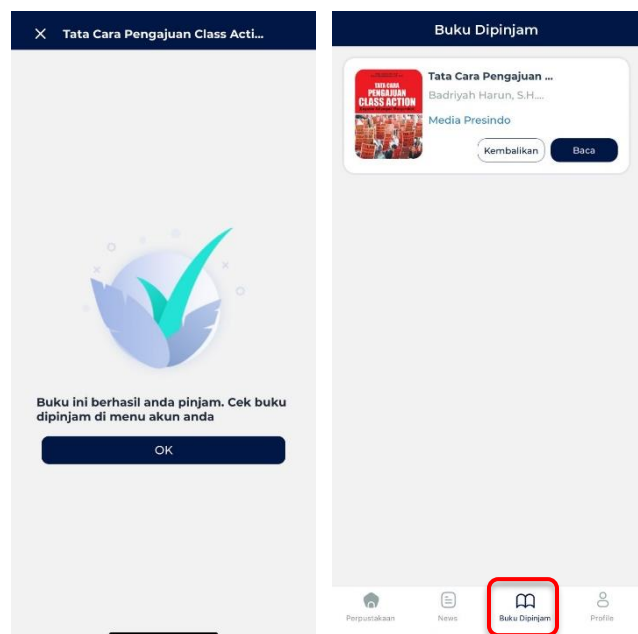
Tata Cara Pengajuan Class Acti...

Buku ini berhasil anda pinjam. Cek buku dipinjam di menu akun anda

OK

Buku Dipinjam

TATA CARA PENGAJUAN CLASS ACTION

Tata Cara Pengajuan ...

Badriyah Harun, S.H....

Media Presindo

Kembalikan

Baca

Perpustakaan

News

Buku Dipinjam

Profile